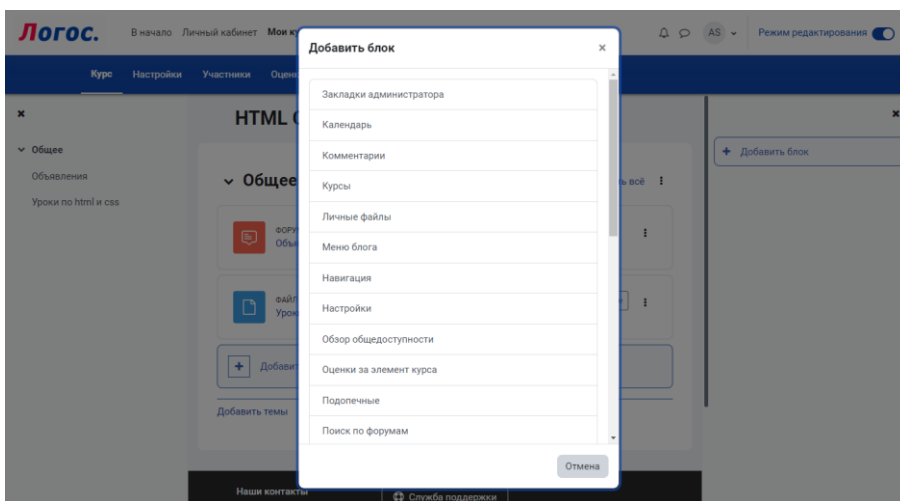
Логос. В начало Личный кабинет Мои к

AS Режим редактирования

Курс Настройки Участники Оцен

×

Общее

Объявления

Уроки по html и css

HTML

Общее

ФОРУ
Объя

ФАЙЛ
Урок

Добави

Добавить темы

ь всё

Добавить блок

Наши контакты

Служба поддержки

Добавить блок ×

Закладки администратора

Календарь

Комментарии

Курсы

Личные файлы

Меню блога

Навигация

Настройки

Обзор общедоступности

Оценки за элемент курса

Подопечные

Поиск по форумам

Отмена